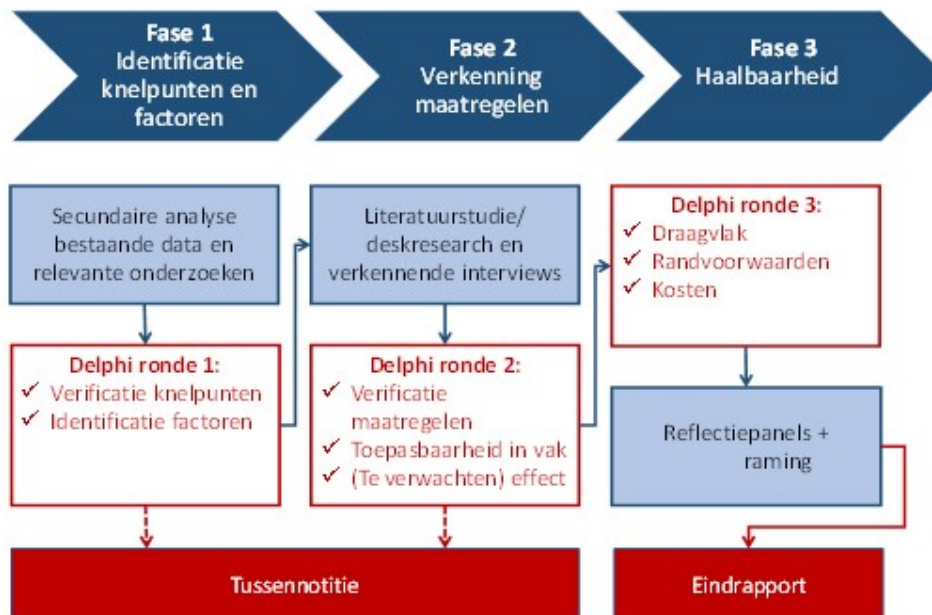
Fase 1
Identificatie knelpunten en factoren

Fase 2
Verkenning maatregelen

Fase 3
Haalbaarheid

Secundaire analyse bestaande data en relevante onderzoeken

Delphi ronde 1:
✓ Verificatie knelpunten
✓ Identificatie factoren

Literatuurstudie/ deskresearch en verkennende interviews

Delphi ronde 2:
✓ Verificatie maatregelen
✓ Toepasbaarheid in vak
✓ (Te verwachten) effect

Delphi ronde 3:
✓ Draagvlak
✓ Randvoorwaarden
✓ Kosten

Reflectiepanels + raming

Tussennotitie

Eindrapport